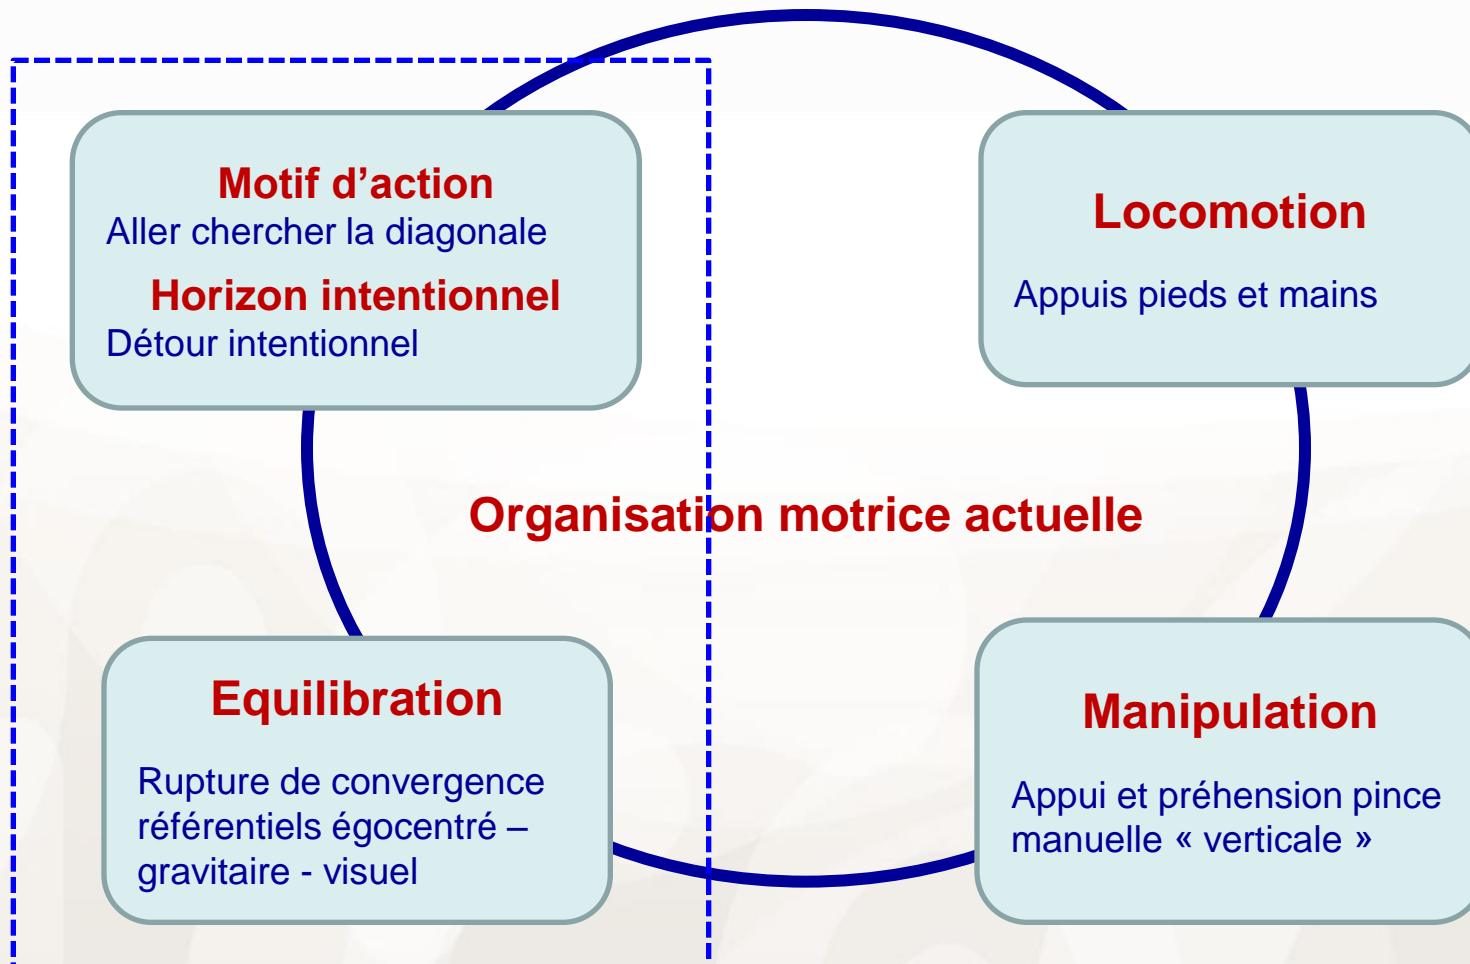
Motif d’action
Aller chercher la diagonale
Horizon intentionnel
Détour intentionnel

Locomotion
Appuis pieds et mains

Organisation motrice actuelle

Equilibration
Rupture de convergence référentiels égocentré – gravitaire - visuel

Manipulation
Appui et préhension pince manuelle « verticale »